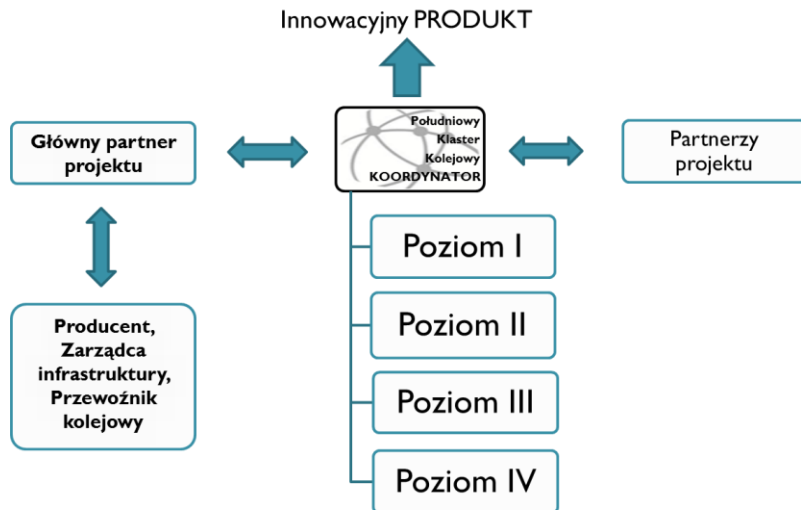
Innowacyjny PRODUKT

Główny partner projektu

Południowy Klaster Kolejowy KOORDYNATOR

Partnerzy projektu

Producent, Zarządca infrastruktury, Przewoźnik kolejowy

Poziom I

Poziom II

Poziom III

Poziom IV